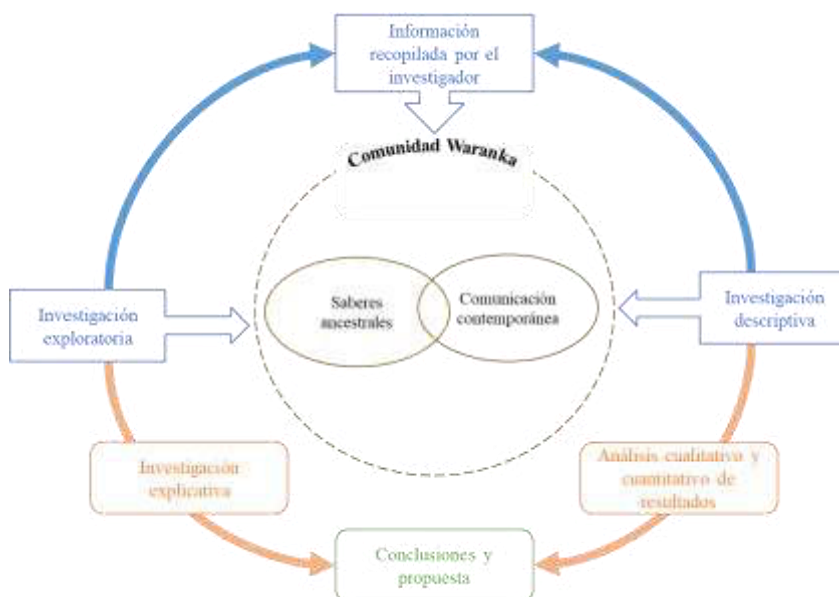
Información recopilada por el investigador

Comunidad Waranka

Investigación exploratoria

Saberes ancestrales

Comunicación contemporánea

Investigación descriptiva

Investigación explicativa

Análisis cualitativo y cuantitativo de resultados

Conclusiones y propuesta